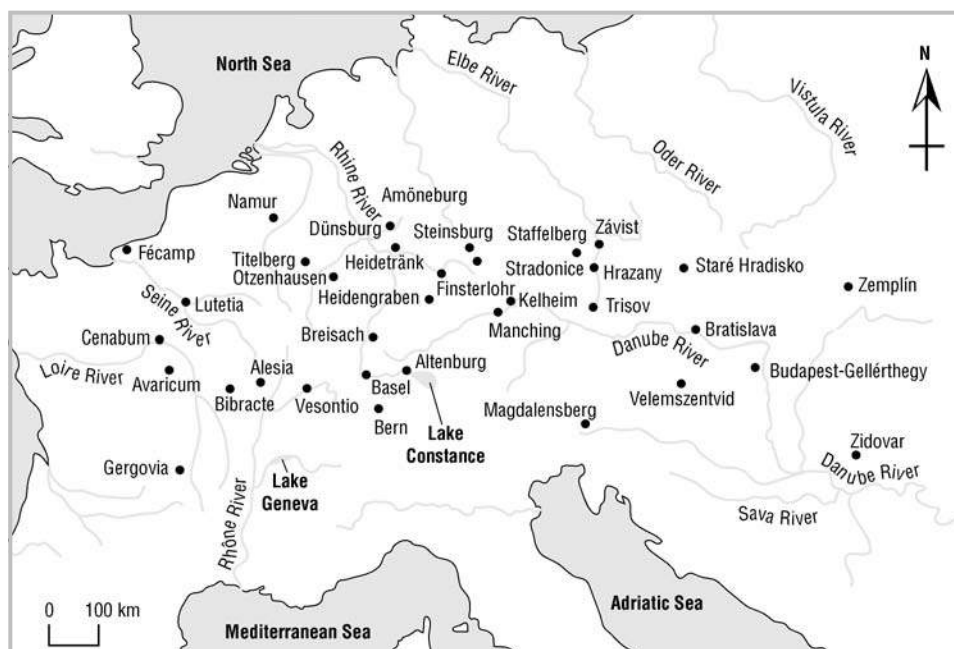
North Sea
Elbe River
Vistula River
N
Oder River
Rhine River
Amöneburg
Namur
Dünsburg
Steinsburg
Staffelberg
Závist
Fécamp
Titelberg
Heidetränk
Stradonice
Hrazany
Staré Hradisko
Otzenhausen
Finsterlohr
Zemplín
Heidengraben
Kelheim
Trisov
Seine River
Lutetia
Manching
Breisach
Bratislava
Cenabum
Danube River
Altenburg
Loire River
Alesia
Avaricum
Basel
Budapest-Gellérthegy
Bibracte
Vesontio
Velemszentvid
Bern
Magdalensberg
Lake Constance
Zidovar
Danube River
Gergovia
Lake Geneva
Sava River
Rhône River
0
100 km
Adriatic Sea
Mediterranean Sea